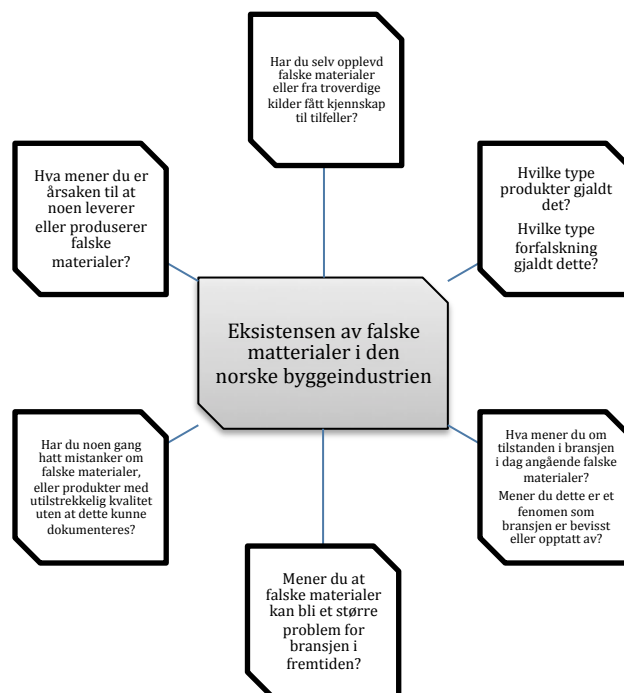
Har du selv opplevd falske materialer eller fra troverdige kilder fått kjennskap til tilfeller?

Hva mener du er årsaken til at noen leverer eller produserer falske materialer?

Hvilke type produkter gjaldt det?

Hvilke type forfalskning gjaldt dette?

Eksistensen av falske matterialer i den norske byggeindustrien

Har du noen gang hatt mistanker om falske materialer, eller produkter med utilstrekkelig kvalitet uten at dette kunne dokumenteres?

Hva mener du om tilstanden i bransjen i dag angående falske materialer?

Mener du dette er et fenomen som bransjen er bevisst eller opptatt av?

Mener du at falske materialer kan bli et større problem for bransjen i fremtiden?